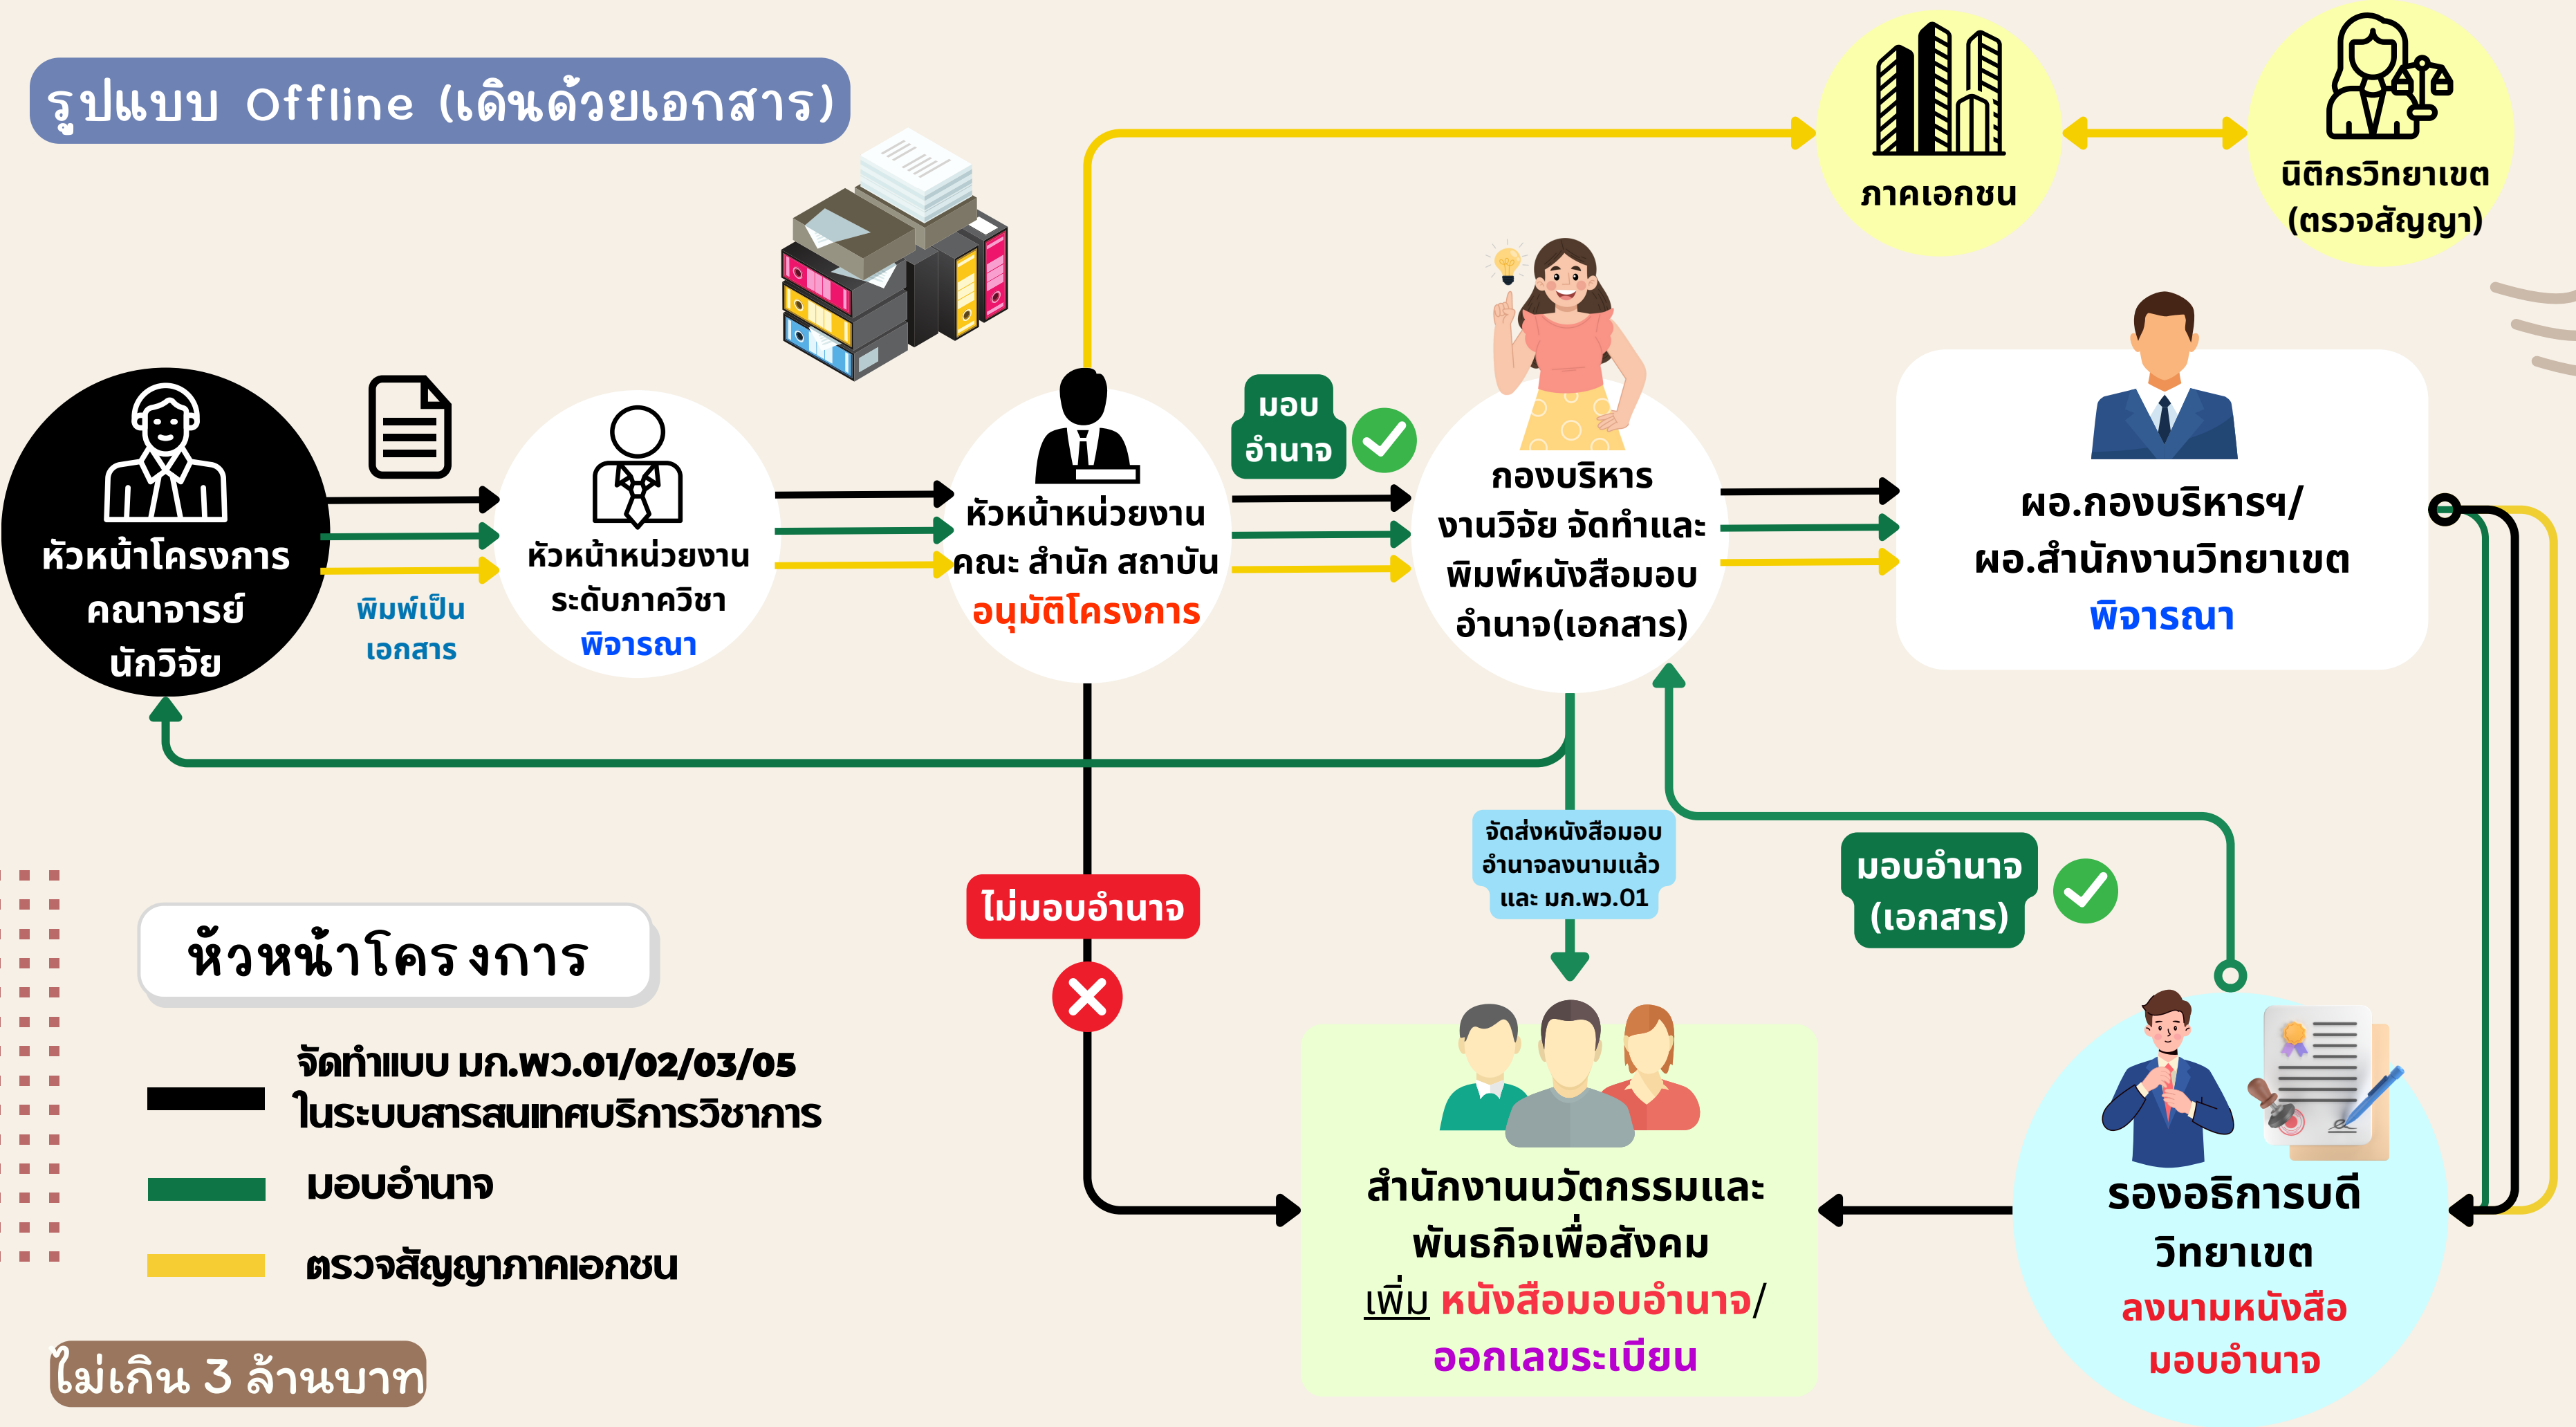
รูปแบบ Offline (เดินด้วยเอกสาร)

ภาคเอกชน

นิติกรวิทยาเขต (ตรวจสัญญา)

หัวหน้าโครงการ คณาจารย์ นักวิจัย

พิมพ์เป็นเอกสาร

หัวหน้าหน่วยงาน ระดับภาควิชา พิจารณา

หัวหน้าหน่วยงาน คณะ สำนัก สถาบัน อนุมัติโครงการ

มอบอำนาจ

กองบริหารงานวิจัย จัดทำและพิมพ์หนังสือมอบอำนาจ(เอกสาร)

ผอ.กองบริหารฯ/ ผอ.สำนักงานวิทยาเขต พิจารณา

จัดส่งหนังสือมอบอำนาจลงนามแล้ว และ มก.พว.01

มอบอำนาจ (เอกสาร)

ไม่มอบอำนาจ

หัวหน้าโครงการ

จัดทำแบบ มก.พว.01/02/03/05 ในระบบสารสนเทศบริการวิชาการ

มอบอำนาจ

ตรวจสัญญาภาคเอกชน

สำนักงานนวัตกรรมและพันธกิจเพื่อสังคม เพิ่ม หนังสือมอบอำนาจ/ ออกเลขระเบียน

รองอธิการบดีวิทยาเขต ลงนามหนังสือมอบอำนาจ

ไม่เกิน 3 ล้านบาท